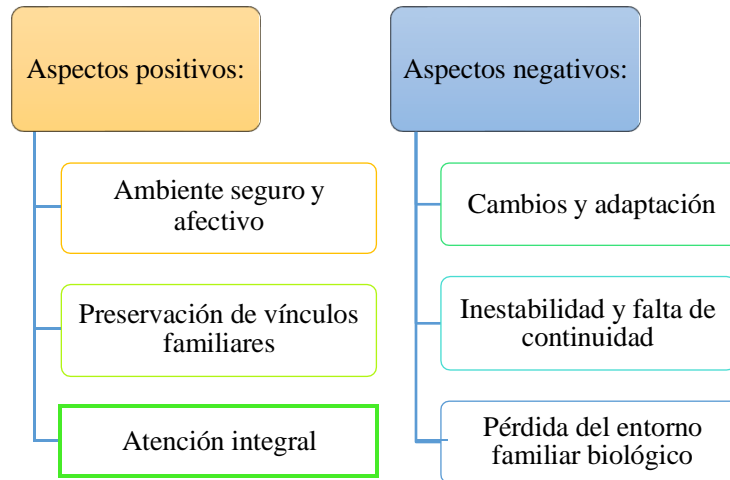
Aspectos positivos:

Ambiente seguro y afectivo

Preservación de vínculos familiares

Atención integral

Aspectos negativos:

Cambios y adaptación

Inestabilidad y falta de continuidad

Pérdida del entorno familiar biológico